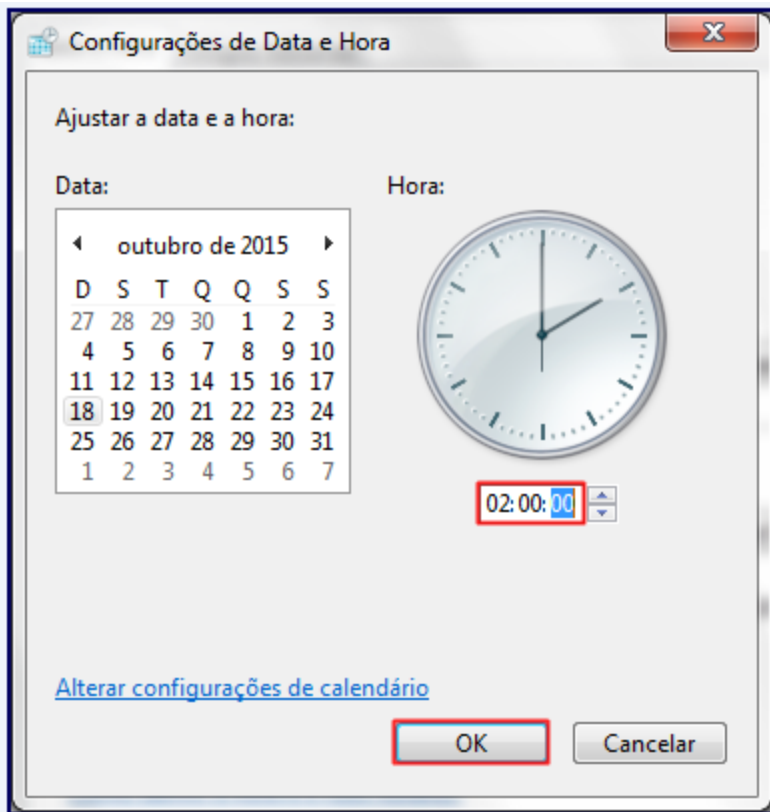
Configurações de Data e Hora

Ajustar a data e a hora:

Data:

outubro de 2015

| D | S | T | Q | Q | S | S |
|---|---|---|---|---|---|---|
| 27 | 28 | 29 | 30 | 1 | 2 | 3 |
| 4 | 5 | 6 | 7 | 8 | 9 | 10 |
| 11 | 12 | 13 | 14 | 15 | 16 | 17 |
| 18 | 19 | 20 | 21 | 22 | 23 | 24 |
| 25 | 26 | 27 | 28 | 29 | 30 | 31 |
| 1 | 2 | 3 | 4 | 5 | 6 | 7 |

Hora:

02:00:00

Alterar configurações de calendário

OK

Cancelar